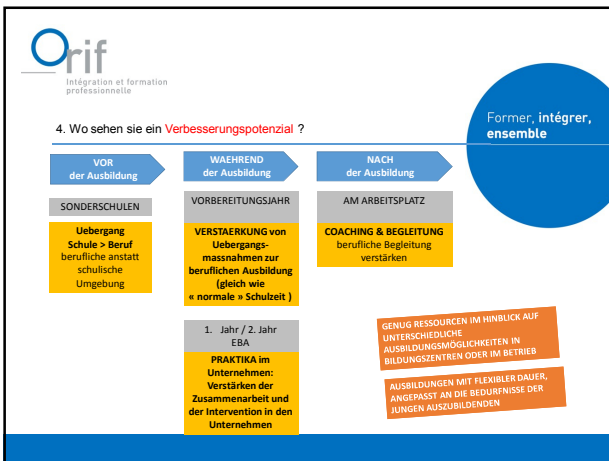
Orif
Intégration et formation professionnelle

Former, intégrer, ensemble

4. Wo sehen sie ein Verbesserungspotenzial ?

VOR der Ausbildung

WAEHREND der Ausbildung

NACH der Ausbildung

SONDERSCHULEN

Uebergang Schule > Beruf berufliche anstatt schulische Umgebung

VORBEREITUNGSJAHR

VERSTAERKUNG von Uebergangs-massnahmen zur beruflichen Ausbildung (gleich wie « normale » Schulzeit )

AM ARBEITSPLATZ

COACHING & BEGLEITUNG berufliche Begleitung verstärken

1. Jahr / 2. Jahr EBA

PRAKTIKA im Unternehmen: Verstärken der Zusammenarbeit und der Intervention in den Unternehmen

GENUG RESSOURCEN IM HINBLICK AUF UNTERSCHIEDLICHE AUSBILDUNGSMÖGLICHKEITEN IN BILDUNGSZENTREN ODER IM BETRIEB

AUSBILDUNGEN MIT FLEXIBLER DAUER, ANGEPASST AN DIE BEDÜRFNISSE DER JUNGEN AUSZUBILDENDEN